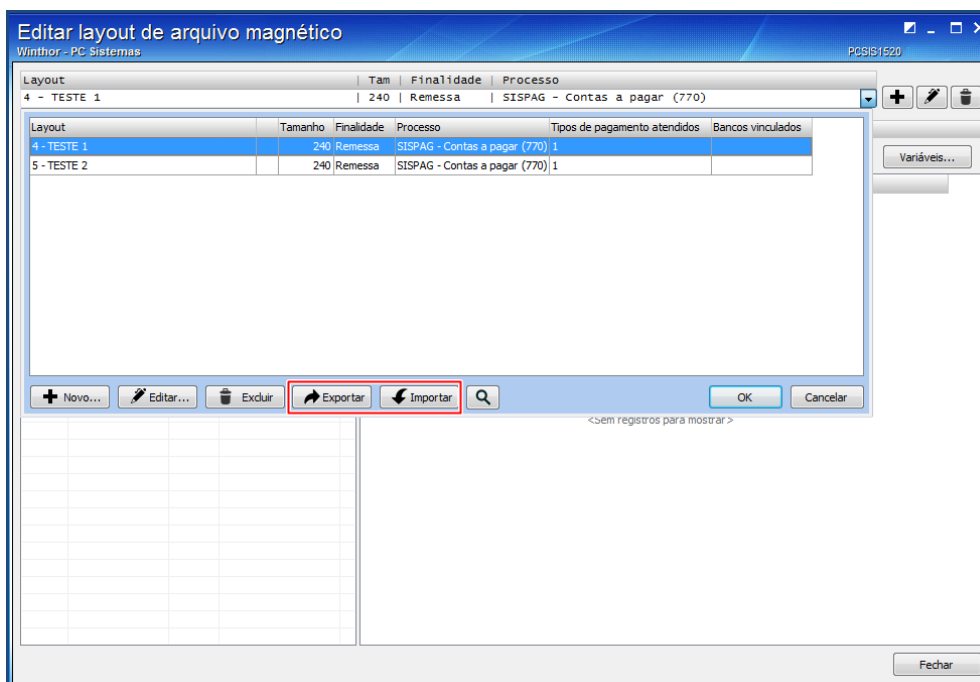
Editar layout de arquivo magnético
Winthor - PC Sistemas
PCSIS1520

Layout | Tam | Finalidade | Processo
4 - TESTE 1 | 240 | Remessa | SISPAG - Contas a pagar (770)

| Layout | Tamanho | Finalidade | Processo | Tipos de pagamento atendidos | Bancos vinculados |
|---|---|---|---|---|---|
| 4 - TESTE 1 | 240 | Remessa | SISPAG - Contas a pagar (770) | 1 | |
| 5 - TESTE 2 | 240 | Remessa | SISPAG - Contas a pagar (770) | 1 | |

Variáveis...

Novo... Editar... Excluir Exportar Importar OK Cancelar

<Sem registros para mostrar>

Fechar